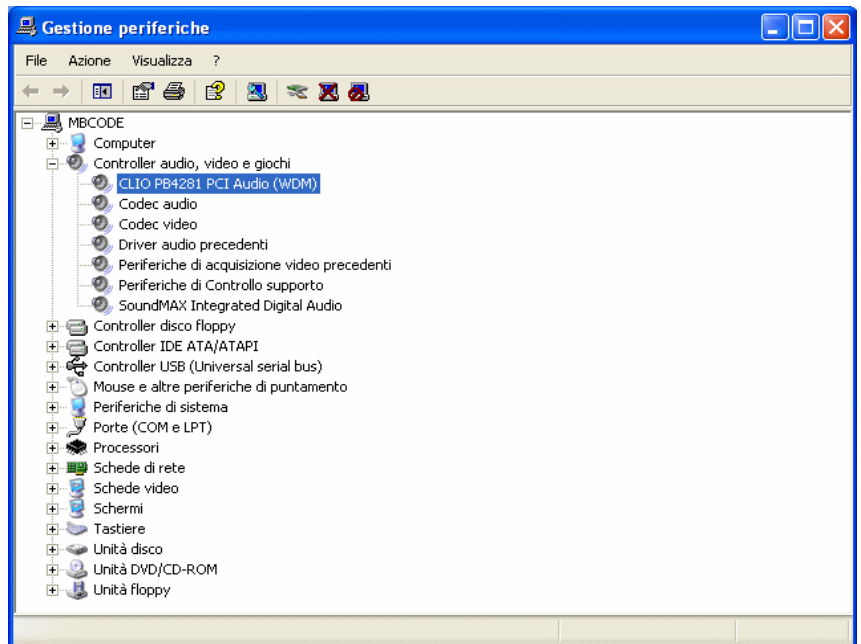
Gestione periferiche

File Azione Visualizza ?

MBCODE
Computer
Controller audio, video e giochi
CLIO PB4281 PCI Audio (WDM)
Codec audio
Codec video
Driver audio precedenti
Periferiche di acquisizione video precedenti
Periferiche di Controllo supporto
SoundMAX Integrated Digital Audio
Controller disco floppy
Controller IDE ATA/ATAPI
Controller USB (Universal serial bus)
Mouse e altre periferiche di puntamento
Periferiche di sistema
Porte (COM e LPT)
Processori
Schede di rete
Schede video
Schermi
Tastiere
Unità disco
Unità DVD/CD-ROM
Unità floppy